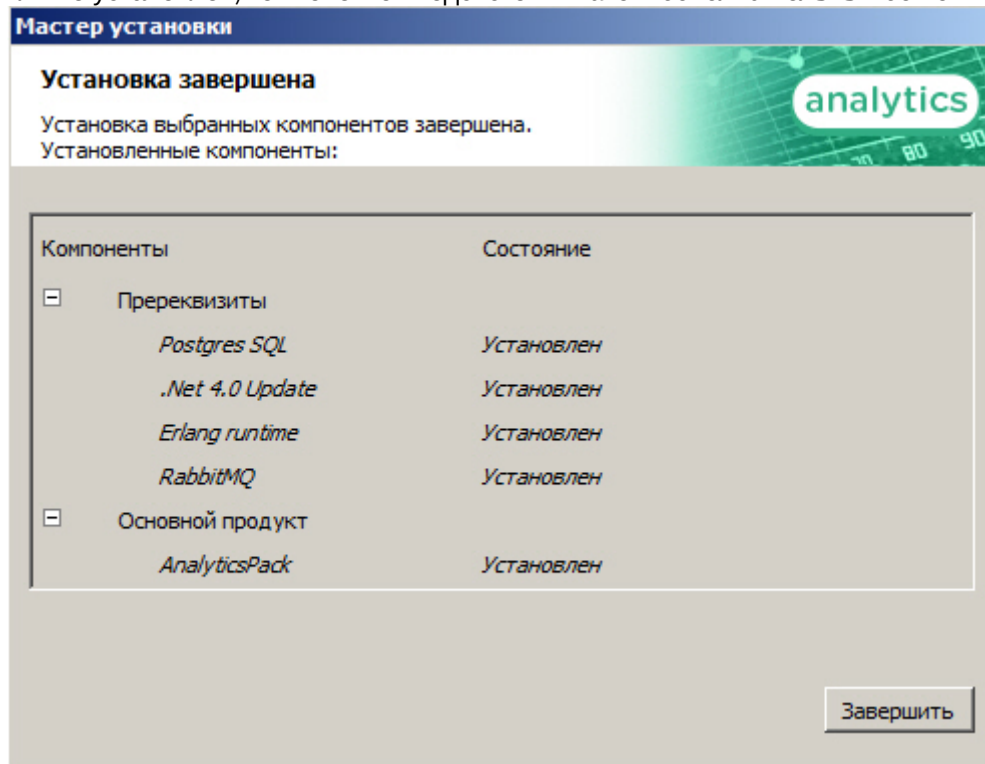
Мастер установки

Установка завершена

Установка выбранных компонентов завершена.
Установленные компоненты:

analytics

| Компоненты | Состояние |
|---|---|
| ⊟ Пререквизиты | |
| Postgres SQL | Установлен |
| .Net 4.0 Update | Установлен |
| Erlang runtime | Установлен |
| RabbitMQ | Установлен |
| ⊟ Основной продукт | |
| AnalyticsPack | Установлен |

Завершить